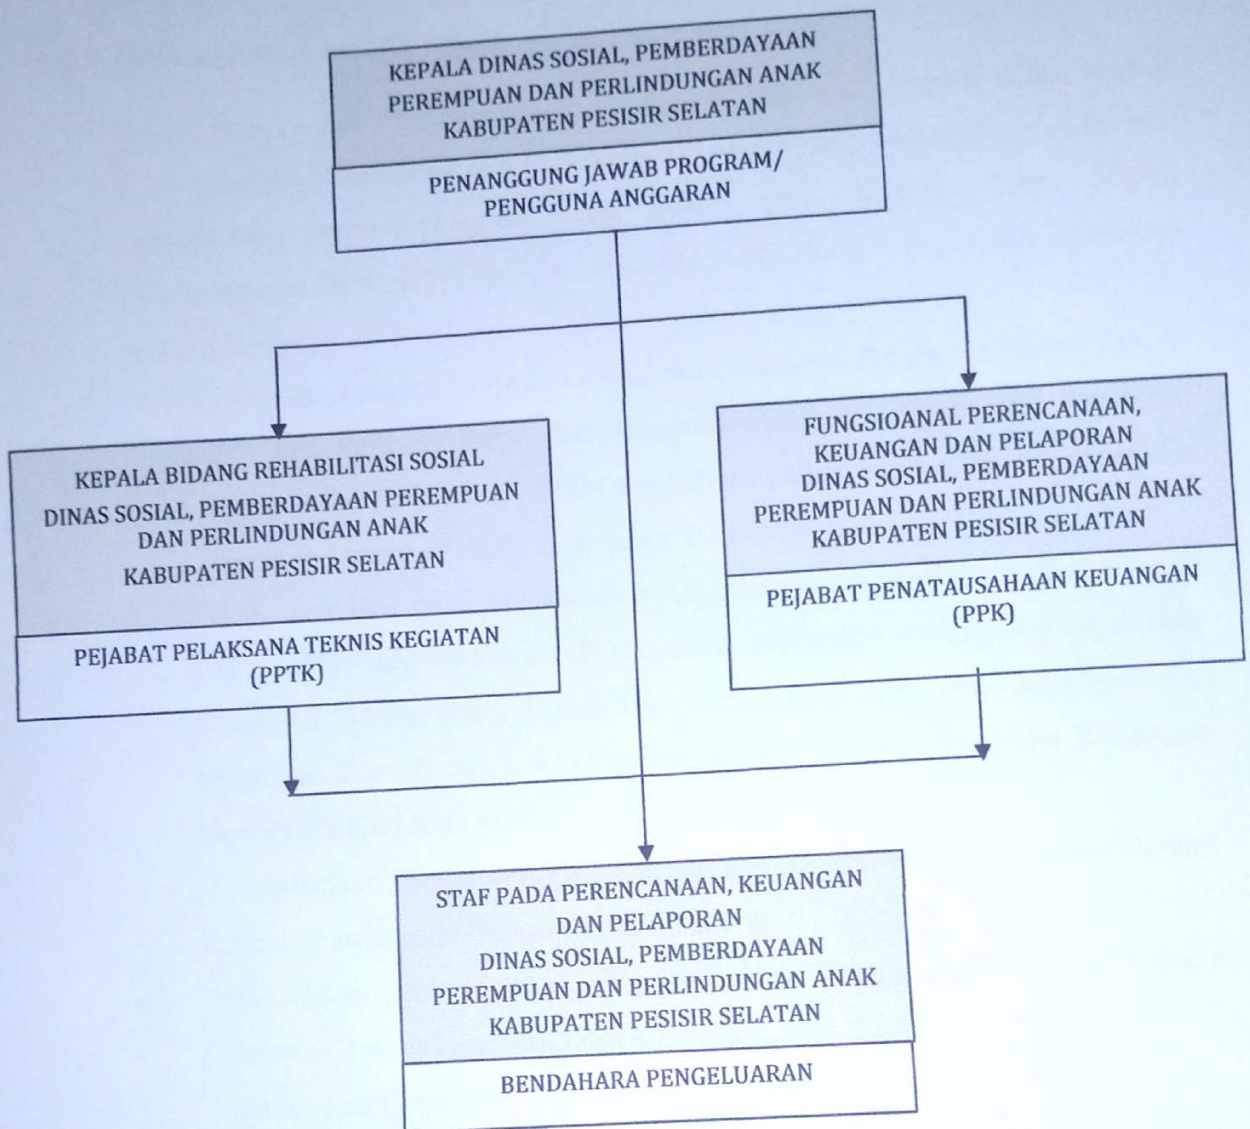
KEPALA DINAS SOSIAL, PEMBERDAYAAN PEREMPUAN DAN PERLINDUNGAN ANAK KABUPATEN PESISIR SELATAN

PENANGGUNG JAWAB PROGRAM/ PENGGUNA ANGGARAN

KEPALA BIDANG REHABILITASI SOSIAL DINAS SOSIAL, PEMBERDAYAAN PEREMPUAN DAN PERLINDUNGAN ANAK KABUPATEN PESISIR SELATAN

PEJABAT PELAKSANA TEKNIS KEGIATAN (PPTK)

FUNGSIOANAL PERENCANAAN, KEUANGAN DAN PELAPORAN DINAS SOSIAL, PEMBERDAYAAN PEREMPUAN DAN PERLINDUNGAN ANAK KABUPATEN PESISIR SELATAN

PEJABAT PENATAUSAHAAN KEUANGAN (PPK)

STAF PADA PERENCANAAN, KEUANGAN DAN PELAPORAN DINAS SOSIAL, PEMBERDAYAAN PEREMPUAN DAN PERLINDUNGAN ANAK KABUPATEN PESISIR SELATAN

BENDAHARA PENGELUARAN